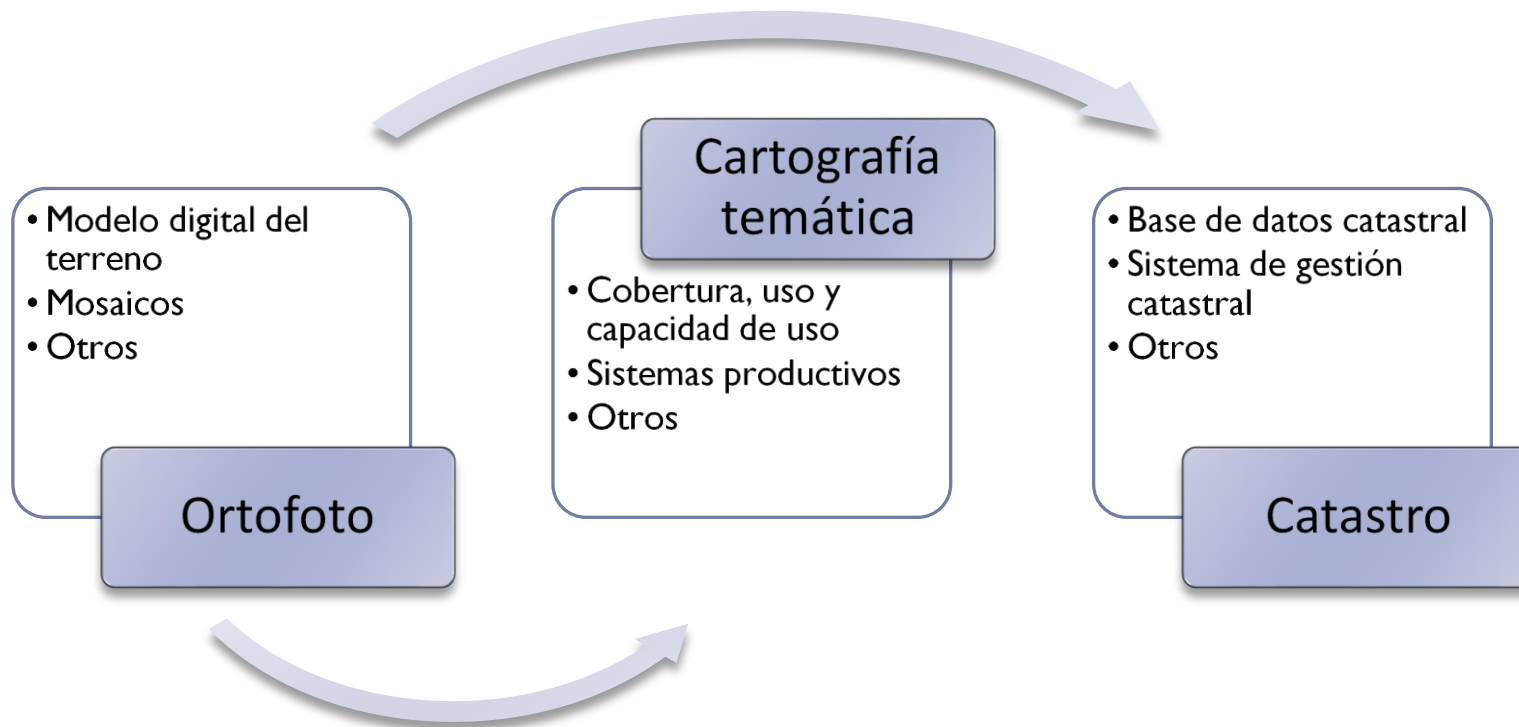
• Modelo digital del terreno
• Mosaicos
• Otros

Ortofoto

Cartografía temática

• Cobertura, uso y capacidad de uso
• Sistemas productivos
• Otros

• Base de datos catastral
• Sistema de gestión catastral
• Otros

Catastro